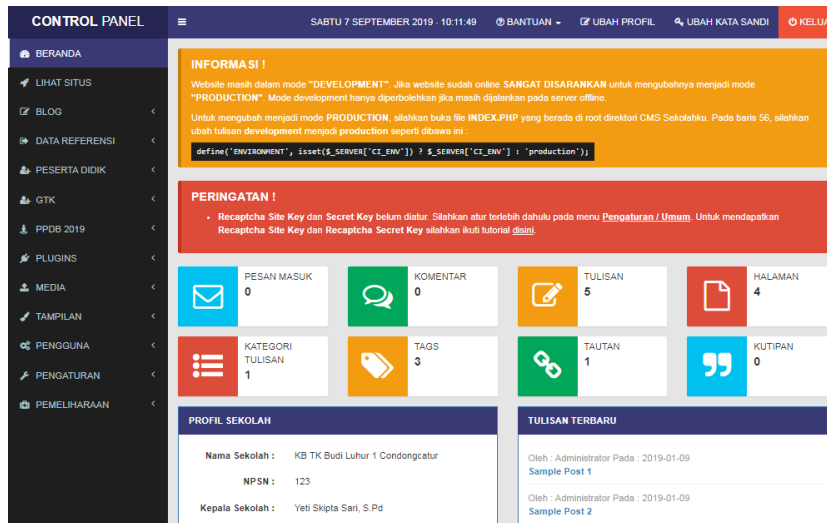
CONTROL PANEL

SABTU 7 SEPTEMBER 2019 - 10:11:49 BANTUAN UBAH PROFIL UBAH KATA SANDI KELUA

BERANDA
LIHAT SITUS
BLOG
DATA REFERENSI
PESERTA DIDIK
GTK
PPDB 2019
PLUGINS
MEDIA
TAMPILAN
PENGGUNA
PENGATURAN
PEMELIHARAAN

INFORMASI !

Website masih dalam mode "DEVELOPMENT". Jika website sudah online SANGAT DISARANKAN untuk mengubahnya menjadi mode "PRODUCTION". Mode development hanya diperbolehkan jika masih dijalankan pada server offline.

Untuk mengubah menjadi mode PRODUCTION, silahkan buka file INDEX.PHP yang berada di root direktori CMS Sekolahku. Pada baris 56, silahkan ubah tulisan development menjadi production seperti dibawa ini :

define('ENVIRONMENT', isset($_SERVER['CI_ENV']) ? $_SERVER['CI_ENV'] : 'production');

PERINGATAN !

• Recaptcha Site Key dan Secret Key belum diatur. Silahkan atur terlebih dahulu pada menu Pengaturan / Umum. Untuk mendapatkan Recaptcha Site Key dan Recaptcha Secret Key silahkan ikuti tutorial disini.

PESAN MASUK
0

KOMENTAR
0

TULISAN
5

HALAMAN
4

KATEGORI TULISAN
1

TAGS
3

TAUTAN
1

KUTIPAN
0

PROFIL SEKOLAH

Nama Sekolah : KB TK Budi Luhur 1 Condongcatur
NPSN : 123
Kepala Sekolah : Yeti Skipta Sari, S.Pd

TULISAN TERBARU

Oleh : Administrator Pada : 2019-01-09
Sample Post 1

Oleh : Administrator Pada : 2019-01-09
Sample Post 2